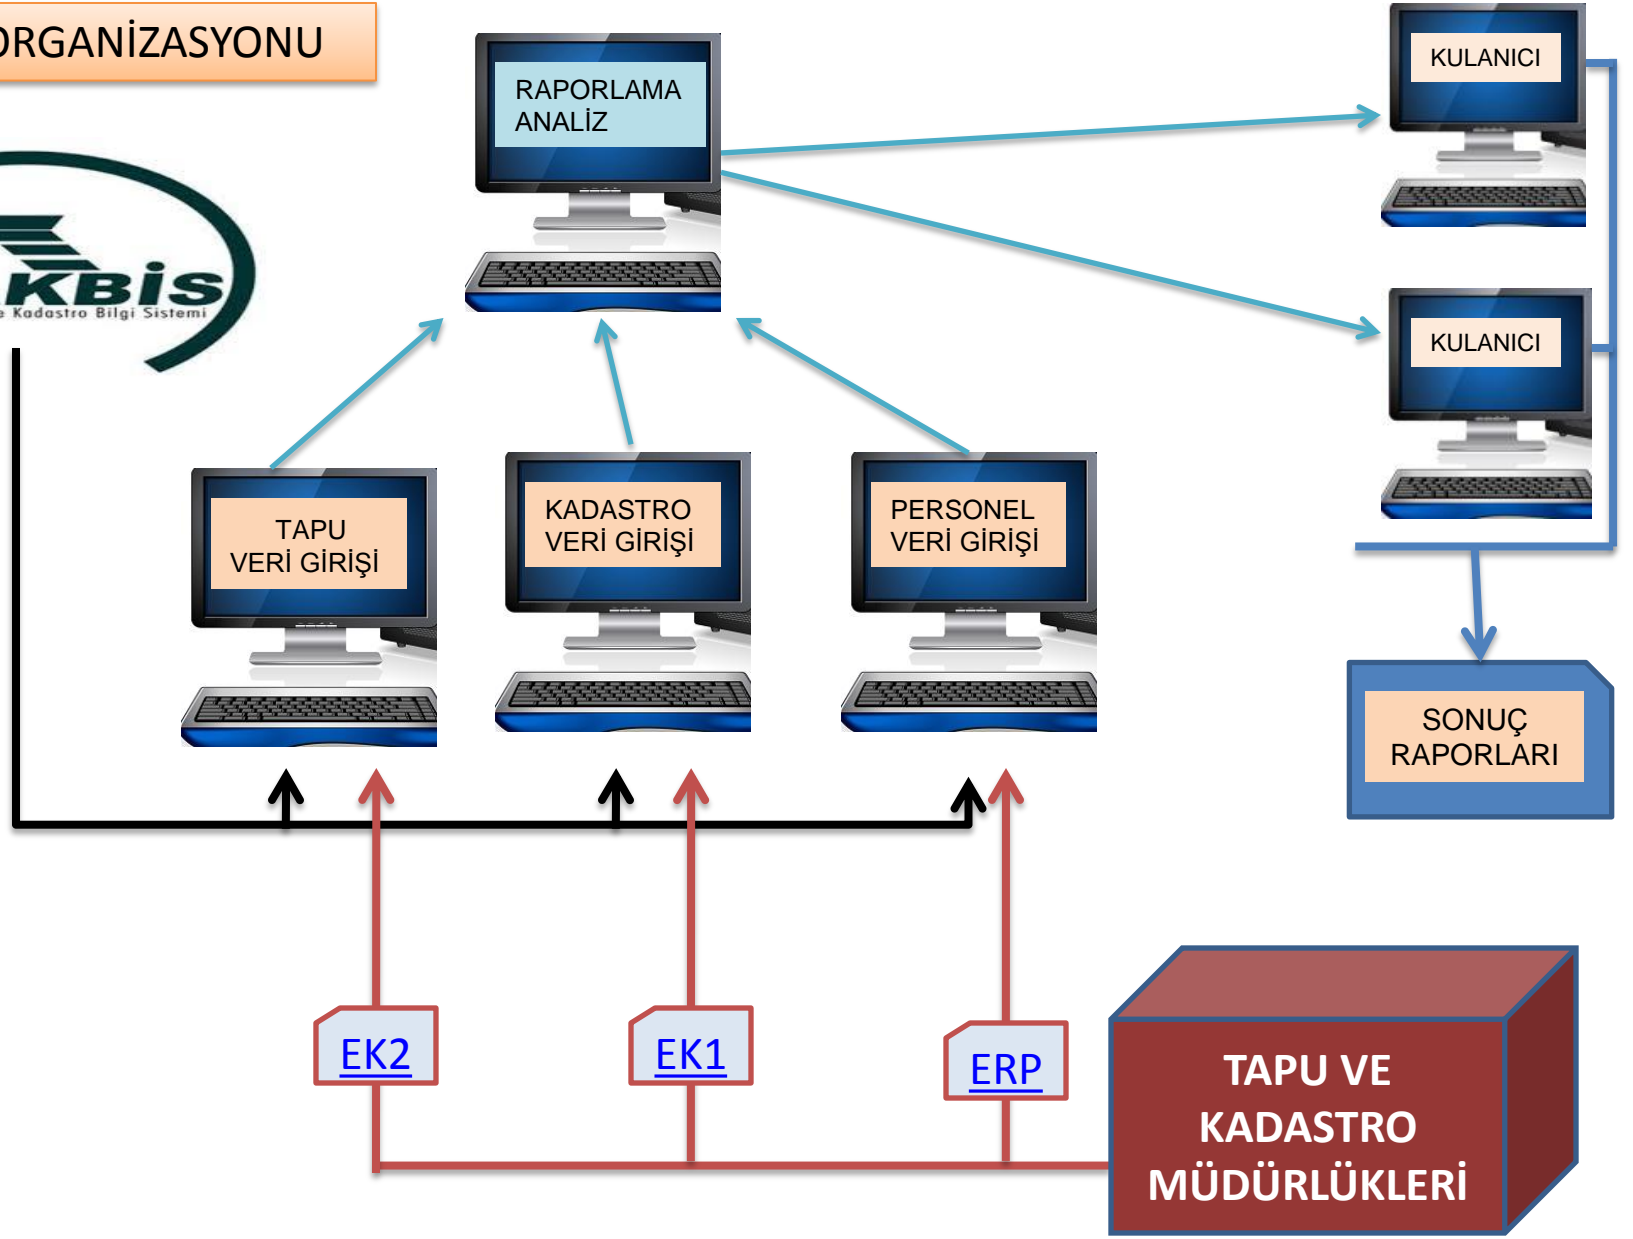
ORGANİZASYONU

RAPORLAMA ANALİZ

KULANICI

KULANICI

KBİS
Kadastro Bilgi Sistemi

TAPU VERİ GİRİŞİ

KADASTRO VERİ GİRİŞİ

PERSONEL VERİ GİRİŞİ

SONUÇ RAPORLARI

EK2

EK1

ERP

TAPU VE KADASTRO MÜDÜRLÜKLERİ